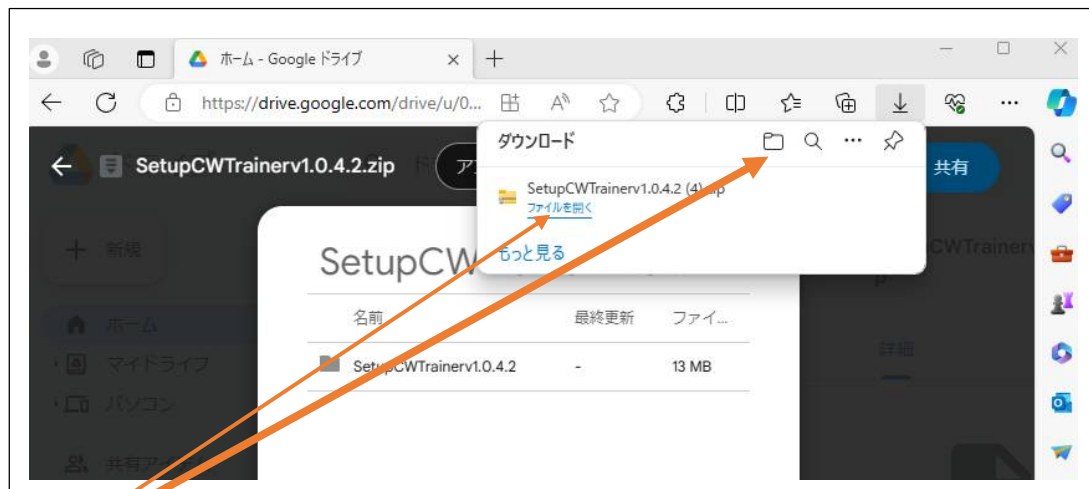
ホーム - Google ドライブ
https://drive.google.com/drive/u/0...
SetupCWTrainerv1.0.4.2.zip
ダウンロード
SetupCWTrainerv1.0.4.2 (4).zip
ファイルを開く
もっと見る
共有
新規
SetupCW
CWTrainer
名前
最終更新
ファイ...
SetupCWTrainerv1.0.4.2
-
13 MB
ホーム
マイドライブ
パソコン
共有アイ
詳細